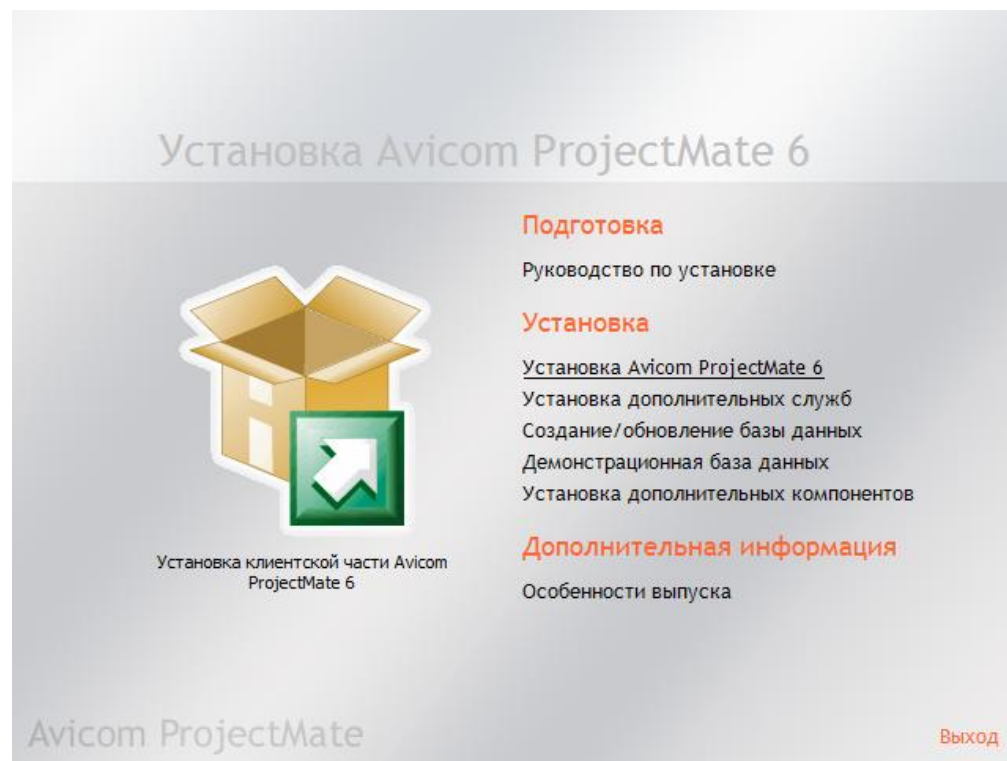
Установка Avicom ProjectMate 6

Подготовка

Руководство по установке

Установка

Установка Avicom ProjectMate 6
Установка дополнительных служб
Создание/обновление базы данных
Демонстрационная база данных
Установка дополнительных компонентов

Дополнительная информация

Особенности выпуска

Установка клиентской части Avicom ProjectMate 6

Avicom ProjectMate

Выход